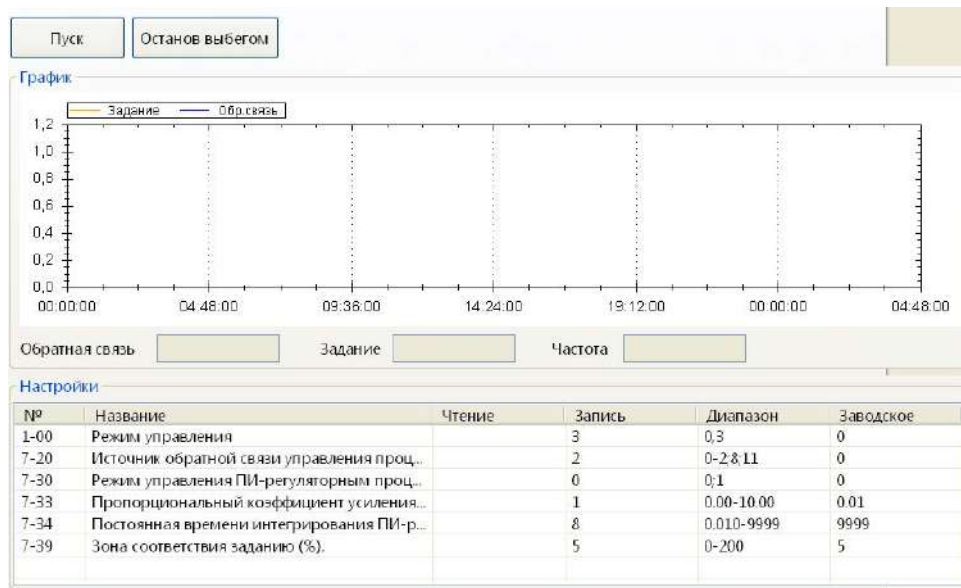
Пуск

Останов выбегом

График

Задание — Обр.связь

1,2
1,0
0,8
0,6
0,4
0,2
0,0

00:00:00 04:48:00 09:36:00 14:24:00 19:12:00 00:00:00 04:48:00

Обратная связь

Задание

Частота

Настройки

| № | Название | Чтение | Запись | Диапазон | Заводское |
|---|---|---|---|---|---|
| 1-00 | Режим управления | | 3 | 0,3 | 0 |
| 7-20 | Источник обратной связи управления проц... | | 2 | 0-2;8;11 | 0 |
| 7-30 | Режим управления ПИ-регуляторным проц... | | 0 | 0;1 | 0 |
| 7-33 | Пропорциональный коэффициент усиления... | | 1 | 0.00-10.00 | 0.01 |
| 7-34 | Постоянная времени интегрирования ПИ-р... | | 8 | 0.010-9999 | 9999 |
| 7-39 | Зона соответствия заданию (%). | | 5 | 0-200 | 5 |